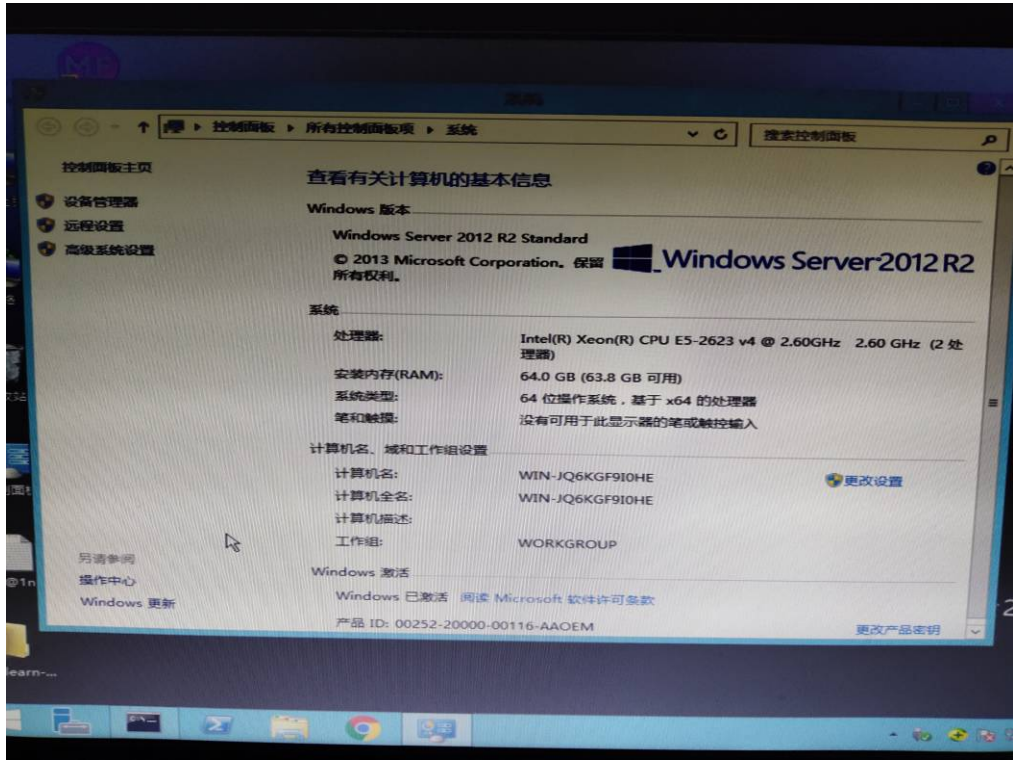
系统

控制面板 ▸ 所有控制面板项 ▸ 系统

搜索控制面板

控制面板主页

设备管理器

远程设置

高级系统设置

查看有关计算机的基本信息

Windows 版本

Windows Server 2012 R2 Standard

© 2013 Microsoft Corporation。保留所有权利。

Windows Server 2012 R2

系统

处理器: Intel(R) Xeon(R) CPU E5-2623 v4 @ 2.60GHz 2.60 GHz (2 处理器)

安装内存(RAM): 64.0 GB (63.8 GB 可用)

系统类型: 64 位操作系统，基于 x64 的处理器

笔和触摸: 没有可用于此显示器的笔或触控输入

计算机名、域和工作组设置

计算机名: WIN-JQ6KGF9I0HE

更改设置

计算机全名: WIN-JQ6KGF9I0HE

计算机描述:

工作组: WORKGROUP

Windows 激活

Windows 已激活 阅读 Microsoft 软件许可条款

产品 ID: 00252-20000-00116-AAOEM

更改产品密钥

另请参阅

操作中心

Windows 更新

learn-...